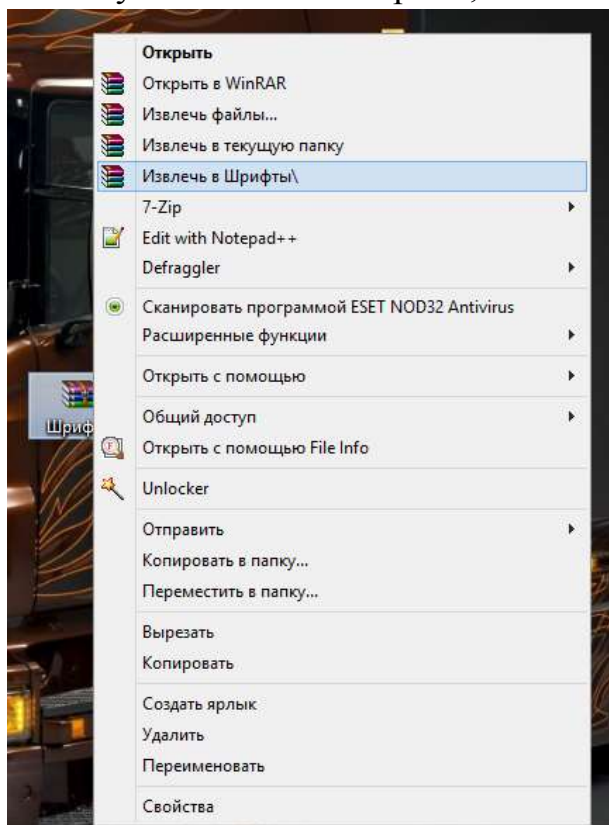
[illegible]

Открыть
Открыть в WinRAR
Извлечь файлы...
Извлечь в текущую папку
Извлечь в Шрифты\
7-Zip
Edit with Notepad++
Defraggler
Сканировать программой ESET NOD32 Antivirus
Расширенные функции
Открыть с помощью
Общий доступ
Открыть с помощью File Info
Unlocker
Отправить
Копировать в папку...
Переместить в папку...
Вырезать
Копировать
Создать ярлык
Удалить
Переименовать
Свойства

Шриф